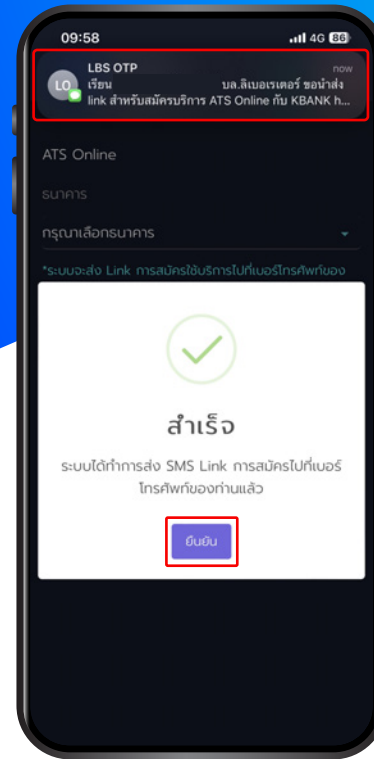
09:58
4G 86

LO
LBS OTP
now
เรียน บล.ลิเบอเรเตอร์ ขอนำส่ง link สำหรับสมัครบริการ ATS Online กับ KBANK h...

ATS Online
ธนาคาร
กรุณาเลือกธนาคาร
*ระบบจะส่ง Link การสมัครใช้บริการไปที่เบอร์โทรศัพท์ของ

สำเร็จ
ระบบได้ทำการส่ง SMS Link การสมัครไปที่เบอร์โทรศัพท์ของท่านแล้ว

ยืนยัน